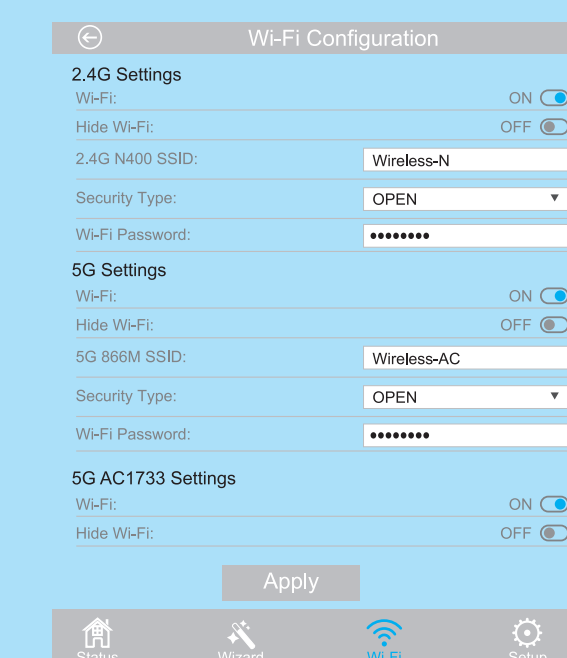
Wi-Fi Configuration

2.4G Settings

Wi-Fi: ON

Hide Wi-Fi: OFF

2.4G N400 SSID: Wireless-N

Security Type: OPEN

Wi-Fi Password: ••••••••

5G Settings

Wi-Fi: ON

Hide Wi-Fi: OFF

5G 866M SSID: Wireless-AC

Security Type: OPEN

Wi-Fi Password: ••••••••

5G AC1733 Settings

Wi-Fi: ON

Hide Wi-Fi: OFF

Apply

Status Wizard Wi-Fi Setup